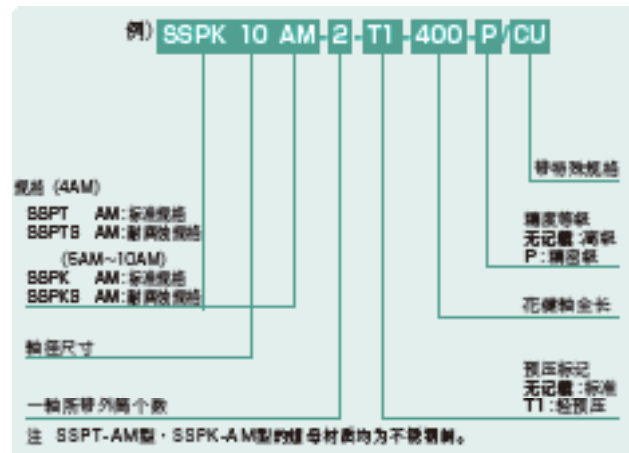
例) SSPK 10 AM - 2 - T1 - 400 - P / CU

带特殊规格

精度等级
无记载：高级
P：精密级

花键轴全长

预压标记
无记载：标准
T1：轻预压

规格（4AM）
SSPT AM：标准规格
SSPTS AM：耐腐蚀规格
（5AM~10AM）
SSPK AM：标准规格
SSPKS AM：耐腐蚀规格

轴径尺寸

一轴所带外筒个数

注 SSPT-AM型・SSPK-AM型的键母材质均为不锈钢制。